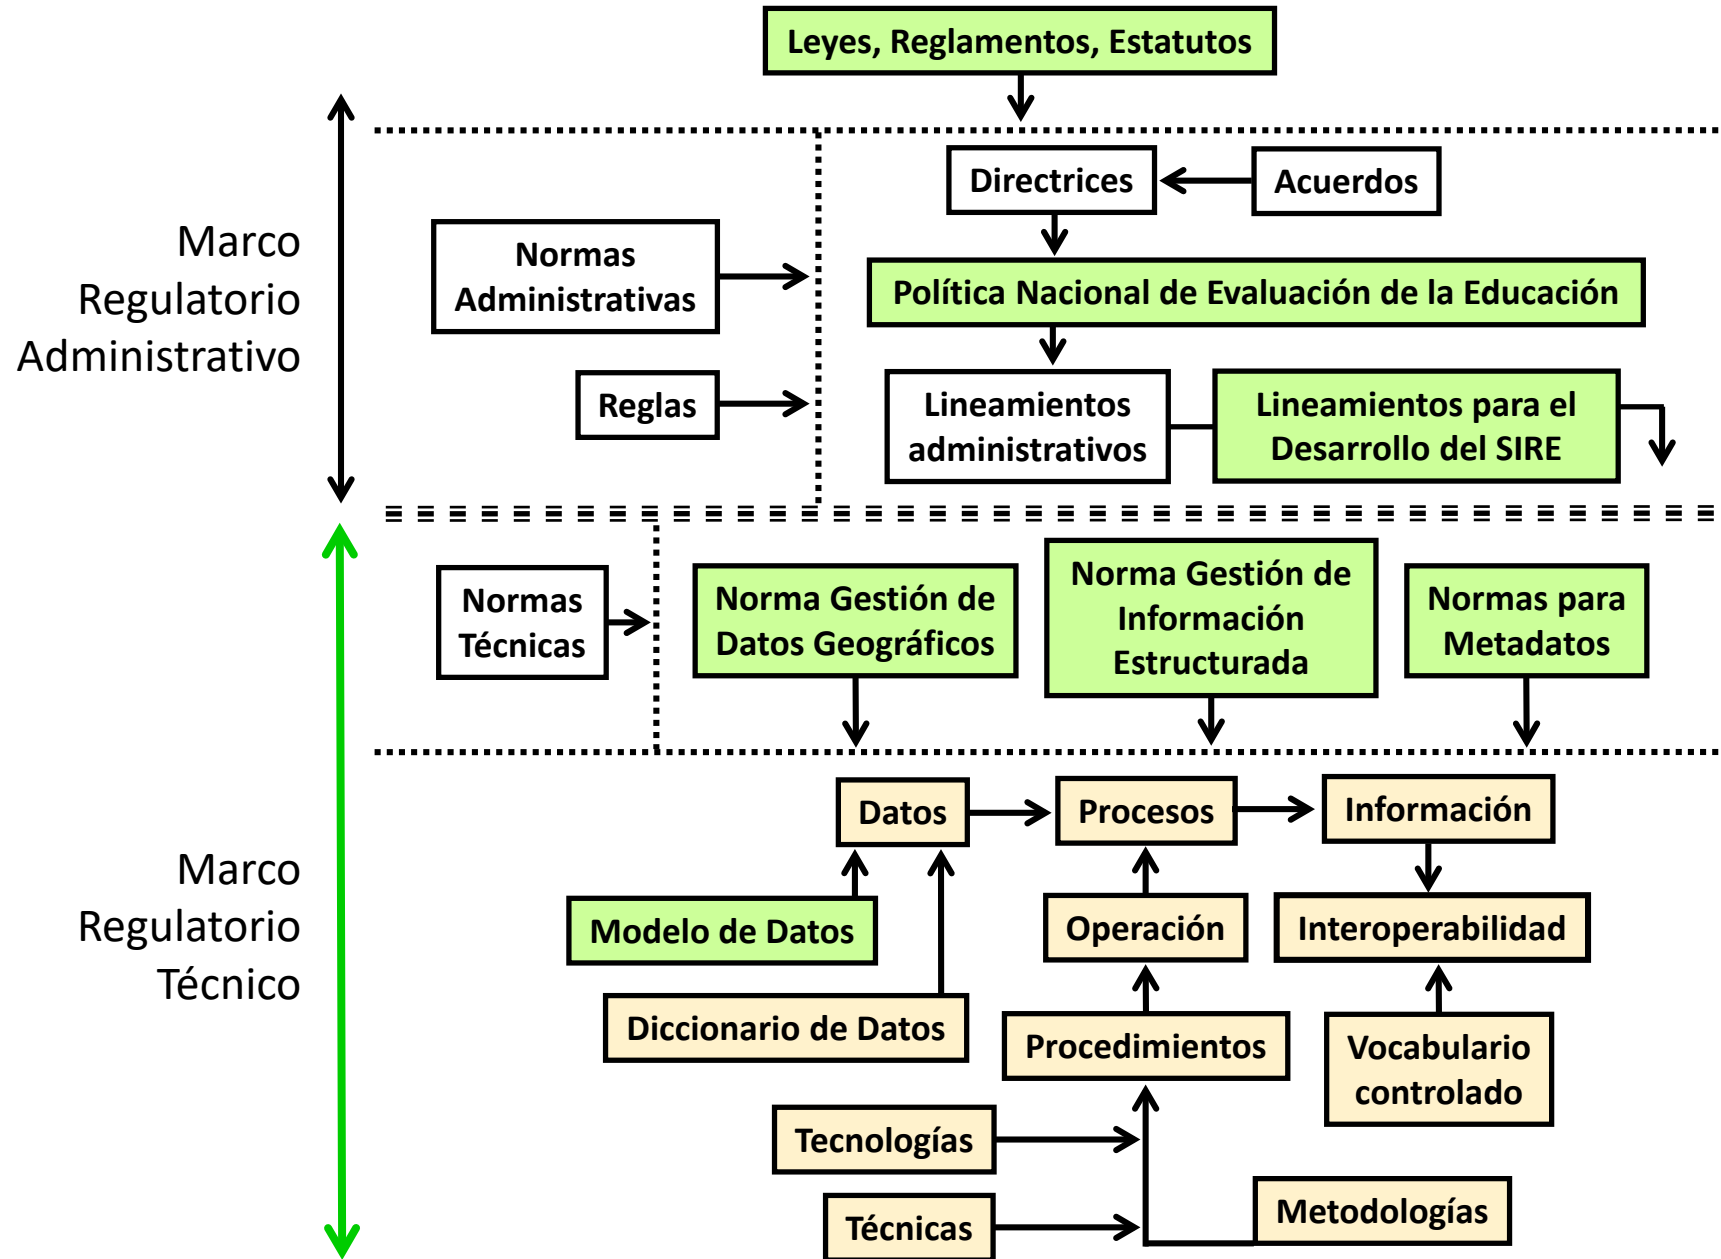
Leyes, Reglamentos, Estatutos

Marco Regulatorio Administrativo

Directrices

Acuerdos

Normas Administrativas

Política Nacional de Evaluación de la Educación

Reglas

Lineamientos administrativos

Lineamientos para el Desarrollo del SIRE

Normas Técnicas

Norma Gestión de Datos Geográficos

Norma Gestión de Información Estructurada

Normas para Metadatos

Marco Regulatorio Técnico

Datos

Procesos

Información

Modelo de Datos

Operación

Interoperabilidad

Diccionario de Datos

Procedimientos

Vocabulario controlado

Tecnologías

Técnicas

Metodologías